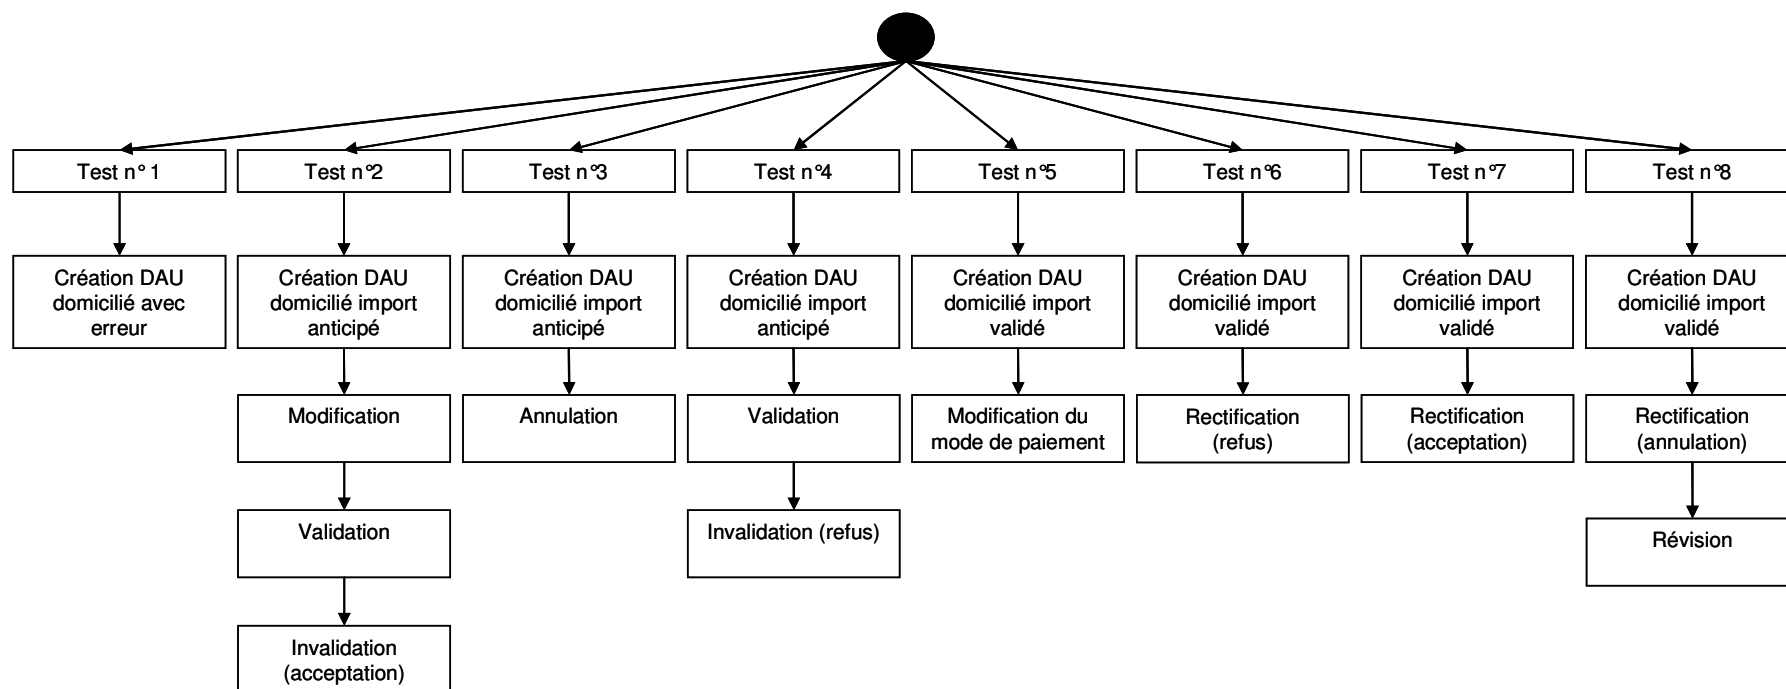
Test n° 1

Création DAU domicilié avec erreur

Test n°2

Création DAU domicilié import anticipé

Modification

Validation

Invalidation (acceptation)

Test n°3

Création DAU domicilié import anticipé

Annulation

Test n°4

Création DAU domicilié import anticipé

Validation

Invalidation (refus)

Test n°5

Création DAU domicilié import validé

Modification du mode de paiement

Test n°6

Création DAU domicilié import validé

Rectification (refus)

Test n°7

Création DAU domicilié import validé

Rectification (acceptation)

Test n°8

Création DAU domicilié import validé

Rectification (annulation)

Révision